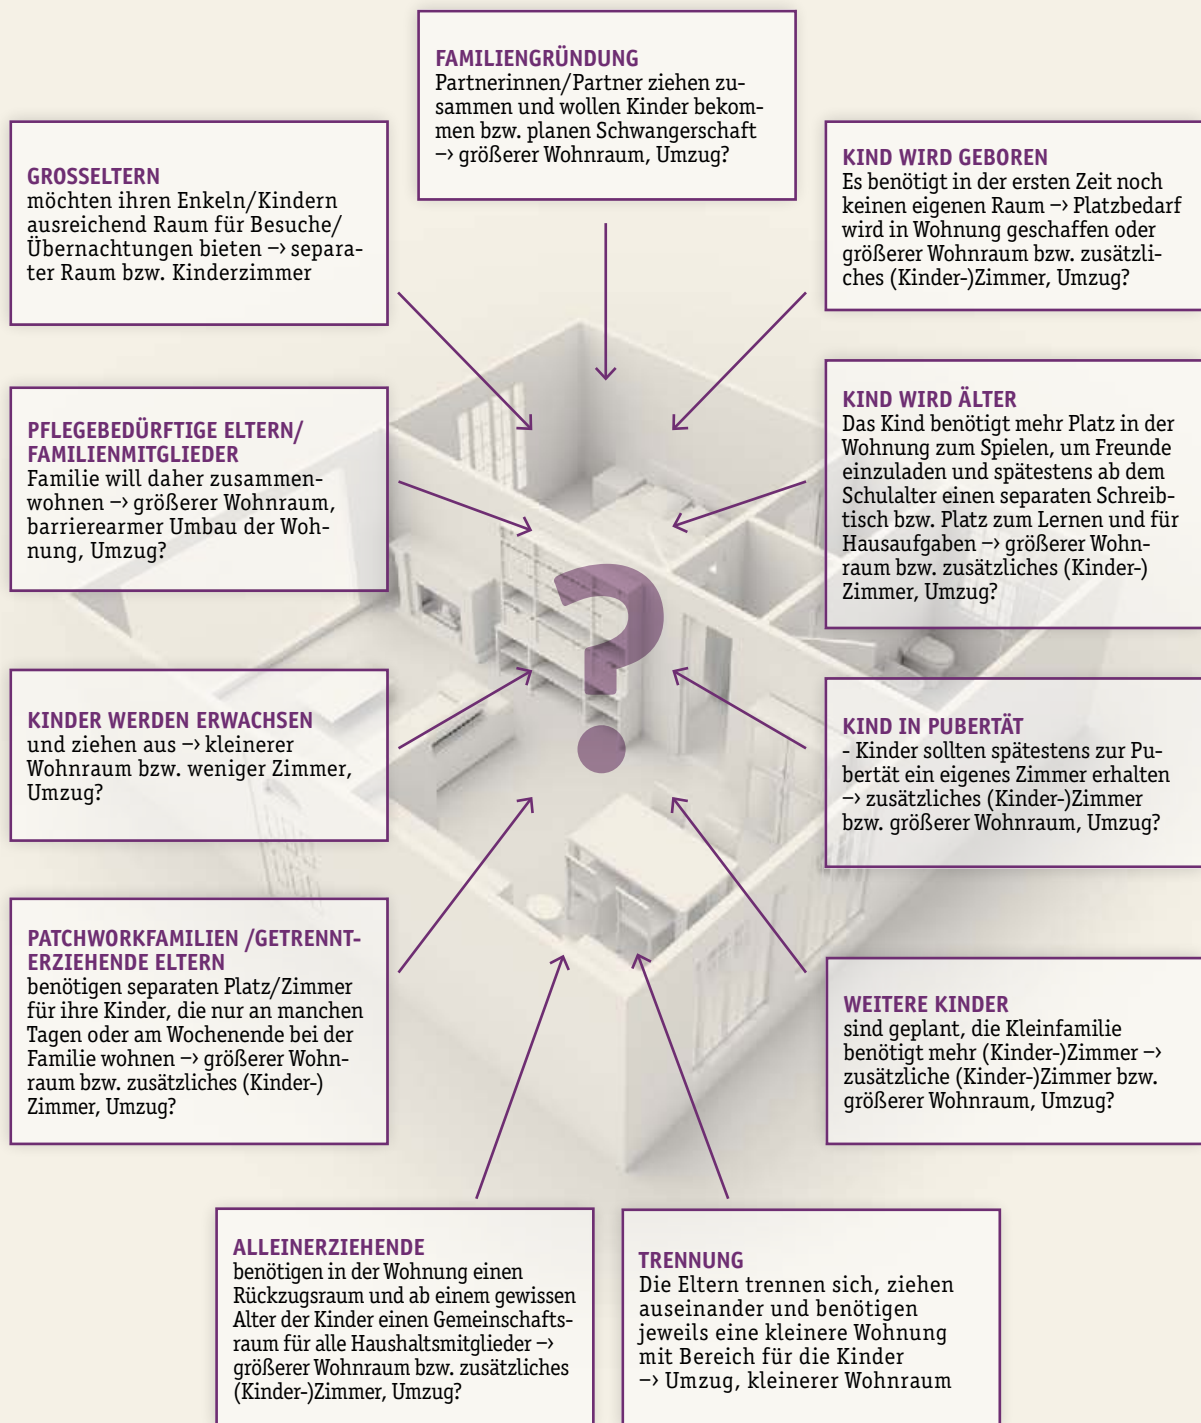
FAMILIENGRÜNDUNG
Partnerinnen/Partner ziehen zusammen und wollen Kinder bekommen bzw. planen Schwangerschaft –› größerer Wohnraum, Umzug?

GROSSELTERN
möchten ihren Enkeln/Kindern ausreichend Raum für Besuche/ Übernachtungen bieten –› separater Raum bzw. Kinderzimmer

KIND WIRD GEBOREN
Es benötigt in der ersten Zeit noch keinen eigenen Raum –› Platzbedarf wird in Wohnung geschaffen oder größerer Wohnraum bzw. zusätzliches (Kinder-)Zimmer, Umzug?

PFLEGEBEDÜRFTIGE ELTERN/ FAMILIENMITGLIEDER
Familie will daher zusammenwohnen –› größerer Wohnraum, barrierearmer Umbau der Wohnung, Umzug?

KIND WIRD ÄLTER
Das Kind benötigt mehr Platz in der Wohnung zum Spielen, um Freunde einzuladen und spätestens ab dem Schulalter einen separaten Schreibtisch bzw. Platz zum Lernen und für Hausaufgaben –› größerer Wohnraum bzw. zusätzliches (Kinder-) Zimmer, Umzug?

KINDER WERDEN ERWACHSEN
und ziehen aus –› kleinerer Wohnraum bzw. weniger Zimmer, Umzug?

KIND IN PUBERTÄT
- Kinder sollten spätestens zur Pubertät ein eigenes Zimmer erhalten –› zusätzliches (Kinder-)Zimmer bzw. größerer Wohnraum, Umzug?

PATCHWORKFAMILIEN /GETRENNT-ERZIEHENDE ELTERN
benötigen separaten Platz/Zimmer für ihre Kinder, die nur an manchen Tagen oder am Wochenende bei der Familie wohnen –› größerer Wohnraum bzw. zusätzliches (Kinder-) Zimmer, Umzug?

WEITERE KINDER
sind geplant, die Kleinfamilie benötigt mehr (Kinder-)Zimmer –› zusätzliche (Kinder-)Zimmer bzw. größerer Wohnraum, Umzug?

ALLEINERZIEHENDE
benötigen in der Wohnung einen Rückzugsraum und ab einem gewissen Alter der Kinder einen Gemeinschaftsraum für alle Haushaltsmitglieder –› größerer Wohnraum bzw. zusätzliches (Kinder-)Zimmer, Umzug?

TRENNUNG
Die Eltern trennen sich, ziehen auseinander und benötigen jeweils eine kleinere Wohnung mit Bereich für die Kinder –› Umzug, kleinerer Wohnraum